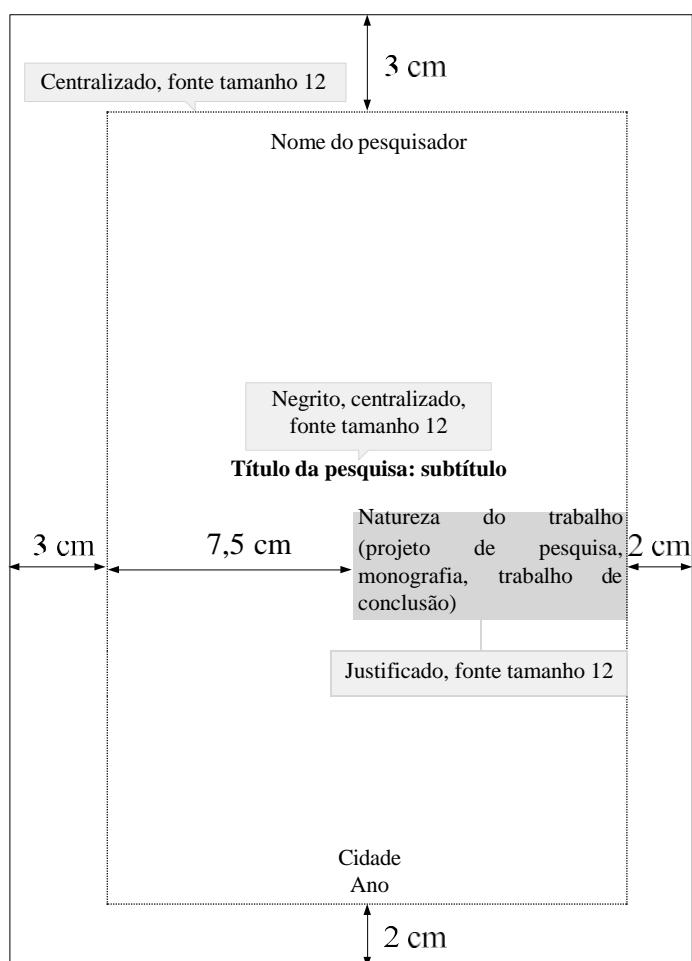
3 cm

Centralizado, fonte tamanho 12

Nome do pesquisador

Negrito, centralizado, fonte tamanho 12

**Título da pesquisa: subtítulo**

3 cm

7,5 cm

Natureza do trabalho (projeto de pesquisa, monografia, trabalho de conclusão)

2 cm

Justificado, fonte tamanho 12

Cidade
Ano

2 cm